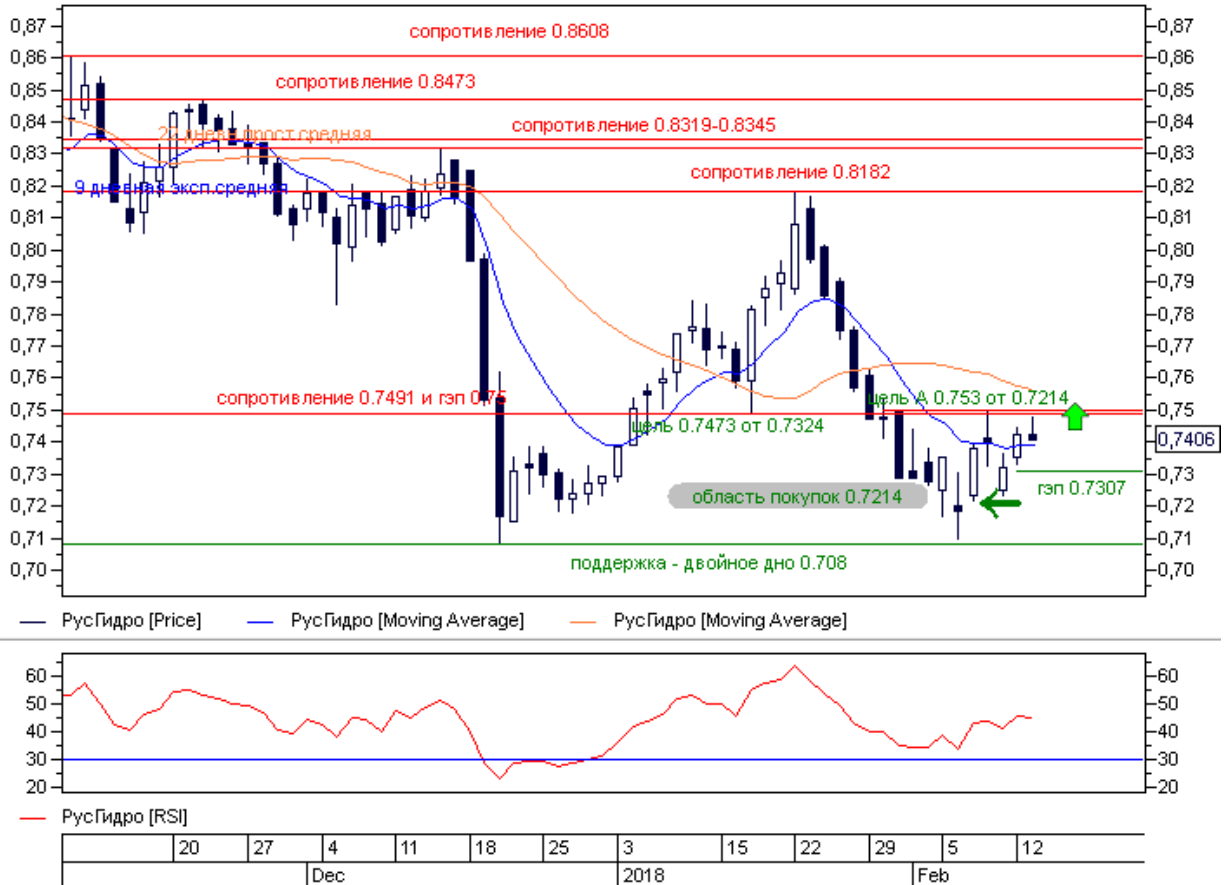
0,87
0,86
0,85
0,84
0,83
0,82
0,81
0,80
0,79
0,78
0,77
0,76
0,75
0,74
0,73
0,72
0,71
0,70

сопротивление 0.8608
сопротивление 0.8473
25 дневн.прост.средняя
сопротивление 0.8319-0.8345
сопротивление 0.8182
9 дневная эксп.средняя
сопротивление 0.7491 и гэп 0.75
цель А 0.753 от 0.7214
цель 0.7473 от 0.7324
гэп 0.7307
область покупок 0.7214
поддержка - двойное дно 0.708

0,87
0,86
0,85
0,84
0,83
0,82
0,81
0,80
0,79
0,78
0,77
0,76
0,75
0,7406
0,73
0,72
0,71
0,70

РусГидро [Price]
РусГидро [Moving Average]
РусГидро [Moving Average]

60
50
40
30
20

60
50
40
30
20

РусГидро [RSI]

20 27 4 11 18 25 3 15 22 29 5 12
Dec
2018
Feb